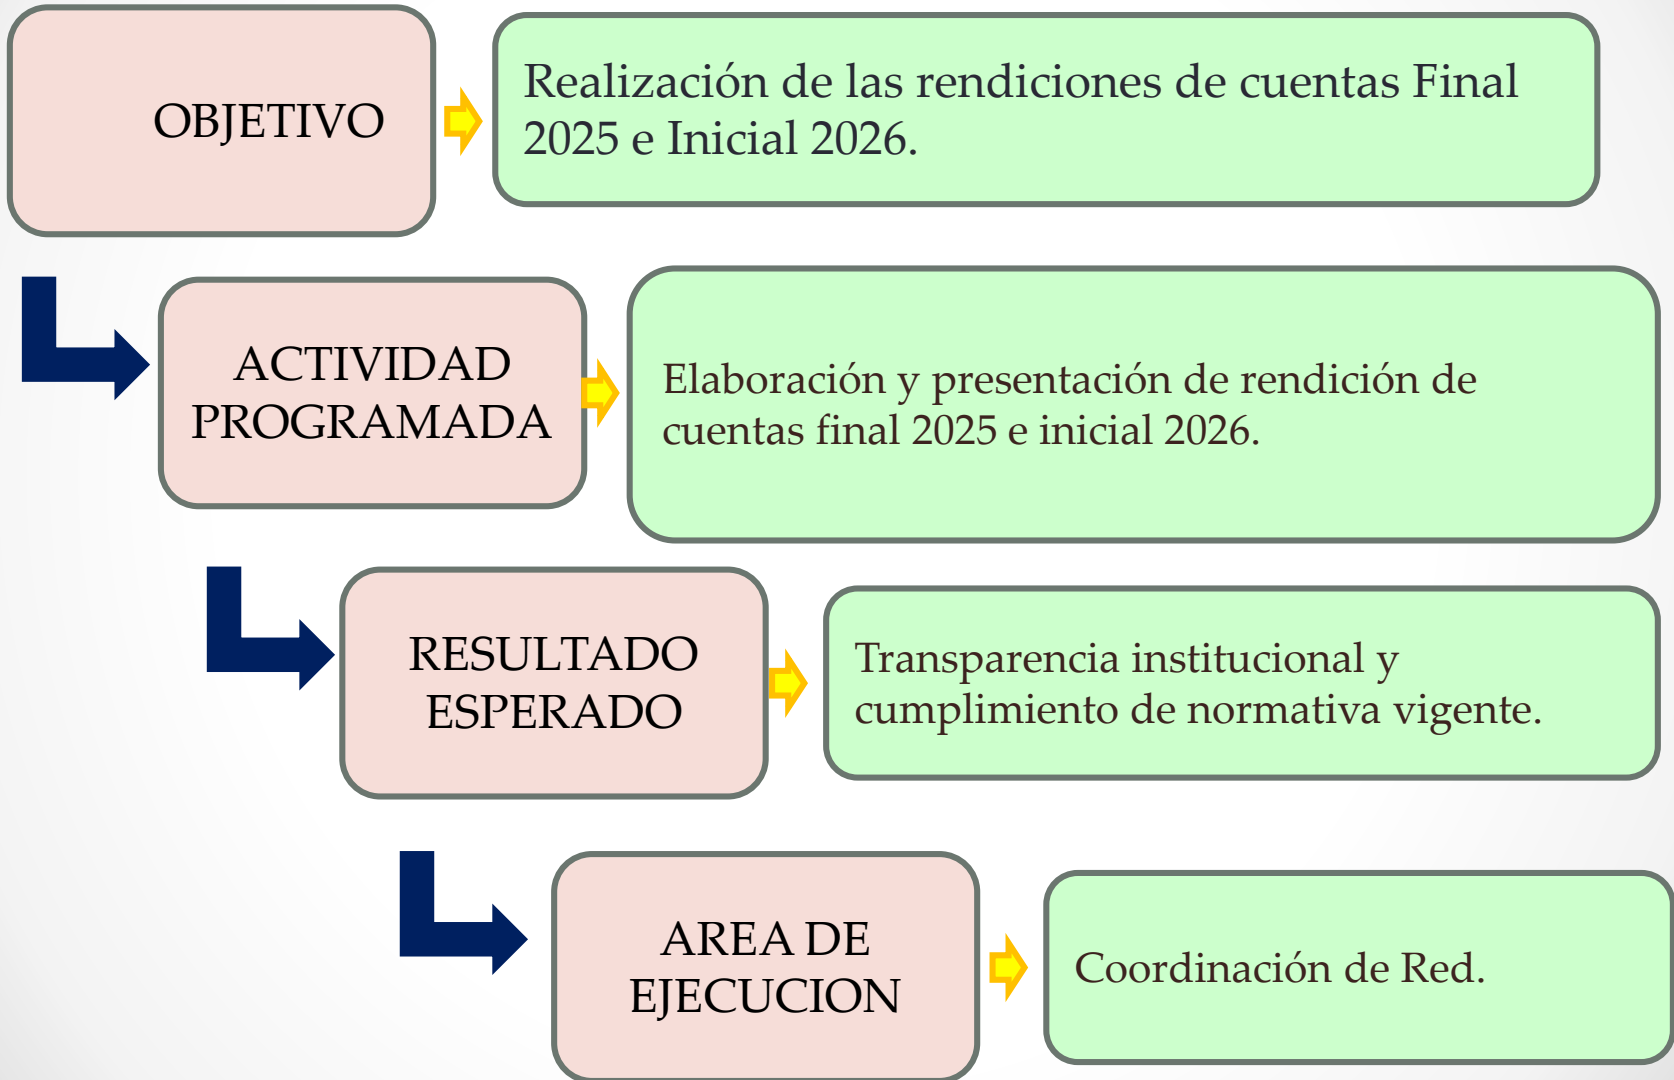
OBJETIVO

Realización de las rendiciones de cuentas Final 2025 e Inicial 2026.

ACTIVIDAD PROGRAMADA

Elaboración y presentación de rendición de cuentas final 2025 e inicial 2026.

RESULTADO ESPERADO

Transparencia institucional y cumplimiento de normativa vigente.

AREA DE EJECUCION

Coordinación de Red.